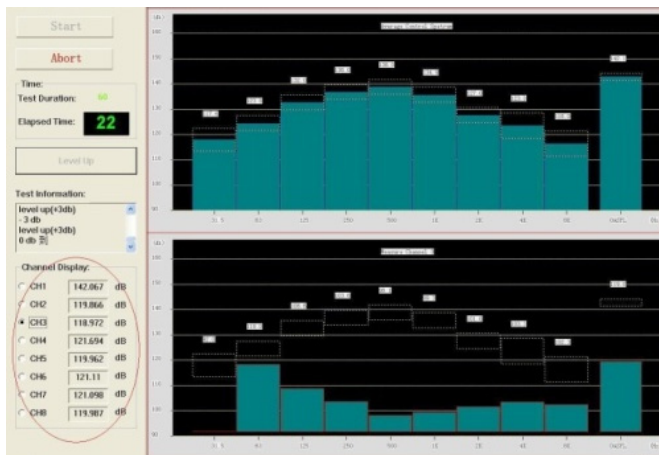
Start

Abort

Time:

Test Duration: 60

Elapsed Time: 22

Level Up

Test Information:

level up(+3db)
- 3 db
level up(+3db)
0 db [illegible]

Channel Display:

| | | |
|---|---|---|
| CH1 | 142.067 | dB |
| CH2 | 119.866 | dB |
| CH3 | 118.972 | dB |
| CH4 | 121.694 | dB |
| CH5 | 119.962 | dB |
| CH6 | 121.11 | dB |
| CH7 | 121.098 | dB |
| CH8 | 119.987 | dB |

db

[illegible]

150
140
130
120
110
100
90

31.5
63
125
250
500
1K
2K
4K
8K
OaSPL

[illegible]

150
140
130
120
110
100
90

31.5
63
125
250
500
1K
2K
4K
8K
OaSPL